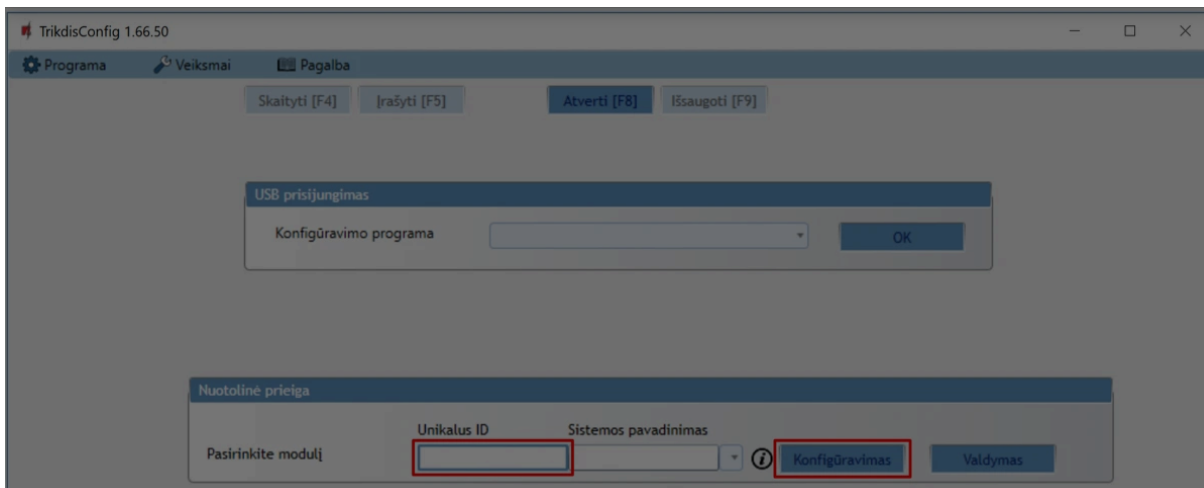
TrikdisConfig 1.66.50

Programa Veiksmai Pagalba

Skaityti [F4] Įrašyti [F5] Atverti [F8] Išsaugoti [F9]

USB prisijungimas

Konfigūravimo programa

OK

Nuotolinė prieiga

Unikalus ID Sistemos pavadinimas

Pasirinkite modulį

Konfigūravimas Valdymas